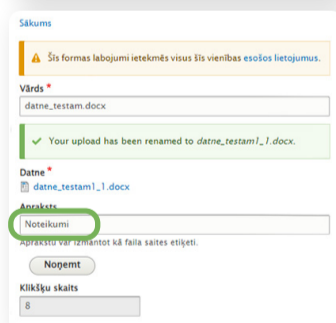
Sākums

Šīs formas labojumi ietekmēs visus šīs vienības esošos lietojumus.

Vārds *

datne_testam.docx

Your upload has been renamed to *datne_testam1_1.docx*.

Datne *

datne_testam1_1.docx

Apraksts

Noteikumi

Aprakstu var izmantot kā faila saites etiķeti.

Noņemt

Klikšķu skaits

8